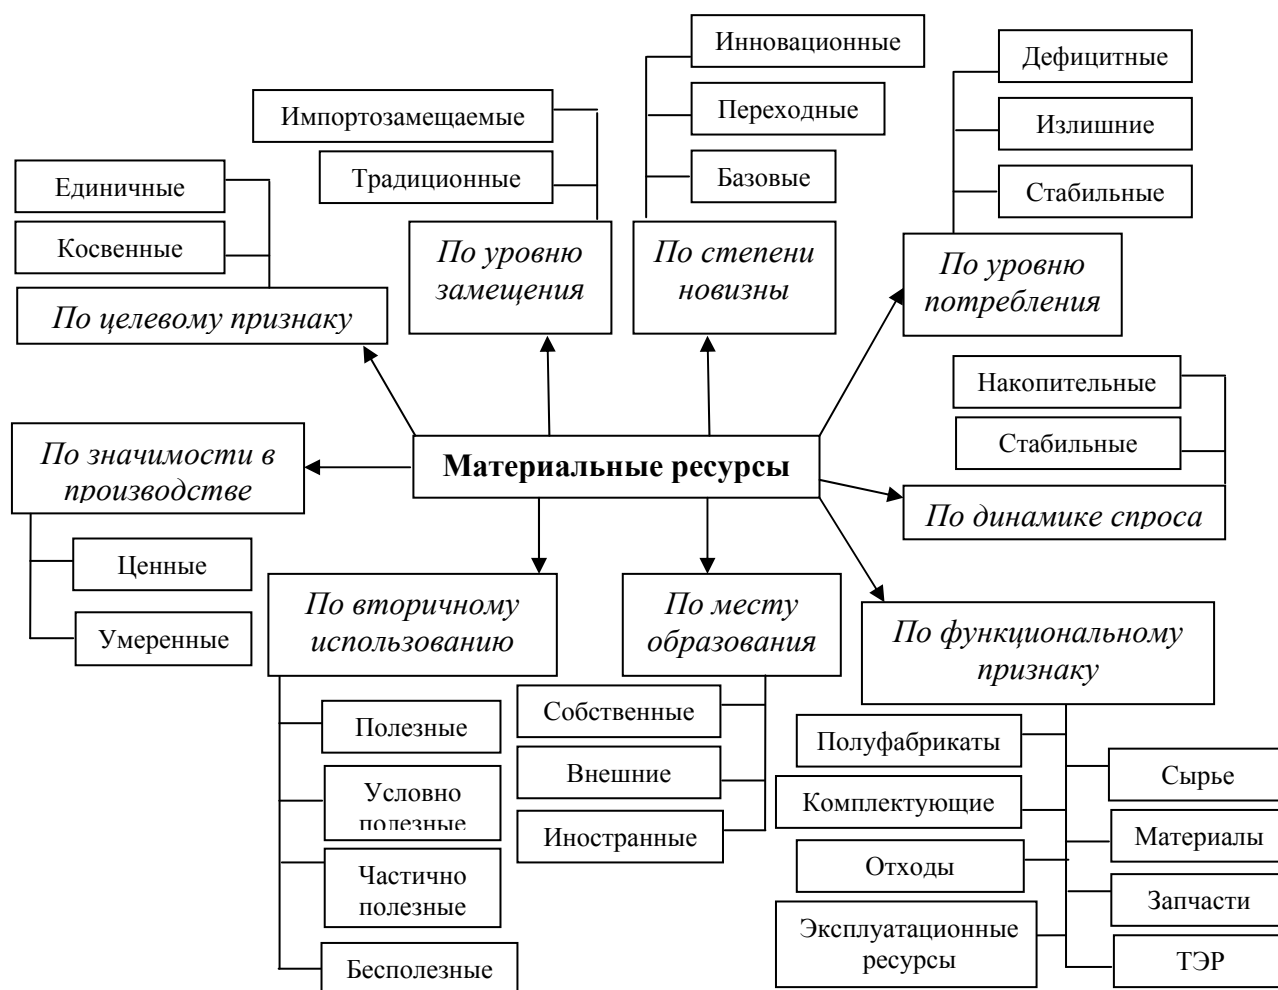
Инновационные

Переходные

Базовые

Импортозамещаемые

Традиционные

Дефицитные

Излишние

Стабильные

Единичные

Косвенные

По целевому признаку

По уровню замещения

По степени новизны

По уровню потребления

Накопительные

Стабильные

По значимости в производстве

Материальные ресурсы

По динамике спроса

Ценные

Умеренные

По вторичному использованию

По месту образования

По функциональному признаку

Полезные

Условно полезные

Частично полезные

Бесполезные

Собственные

Внешние

Иностранные

Полуфабрикаты

Комплектующие

Отходы

Эксплуатационные ресурсы

Сырье

Материалы

Запчасти

ТЭР